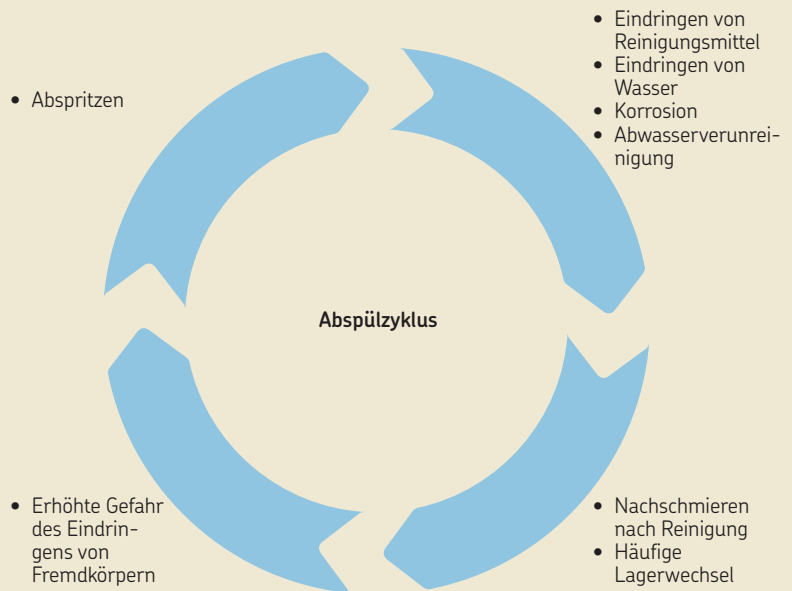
• Absspritzen

• Eindringen von Reinigungsmittel
• Eindringen von Wasser
• Korrosion
• Abwasserverunreinigung

Abspülzyklus

• Erhöhte Gefahr des Eindringens von Fremdkörpern

• Nachschmieren nach Reinigung
• Häufige Lagerwechsel